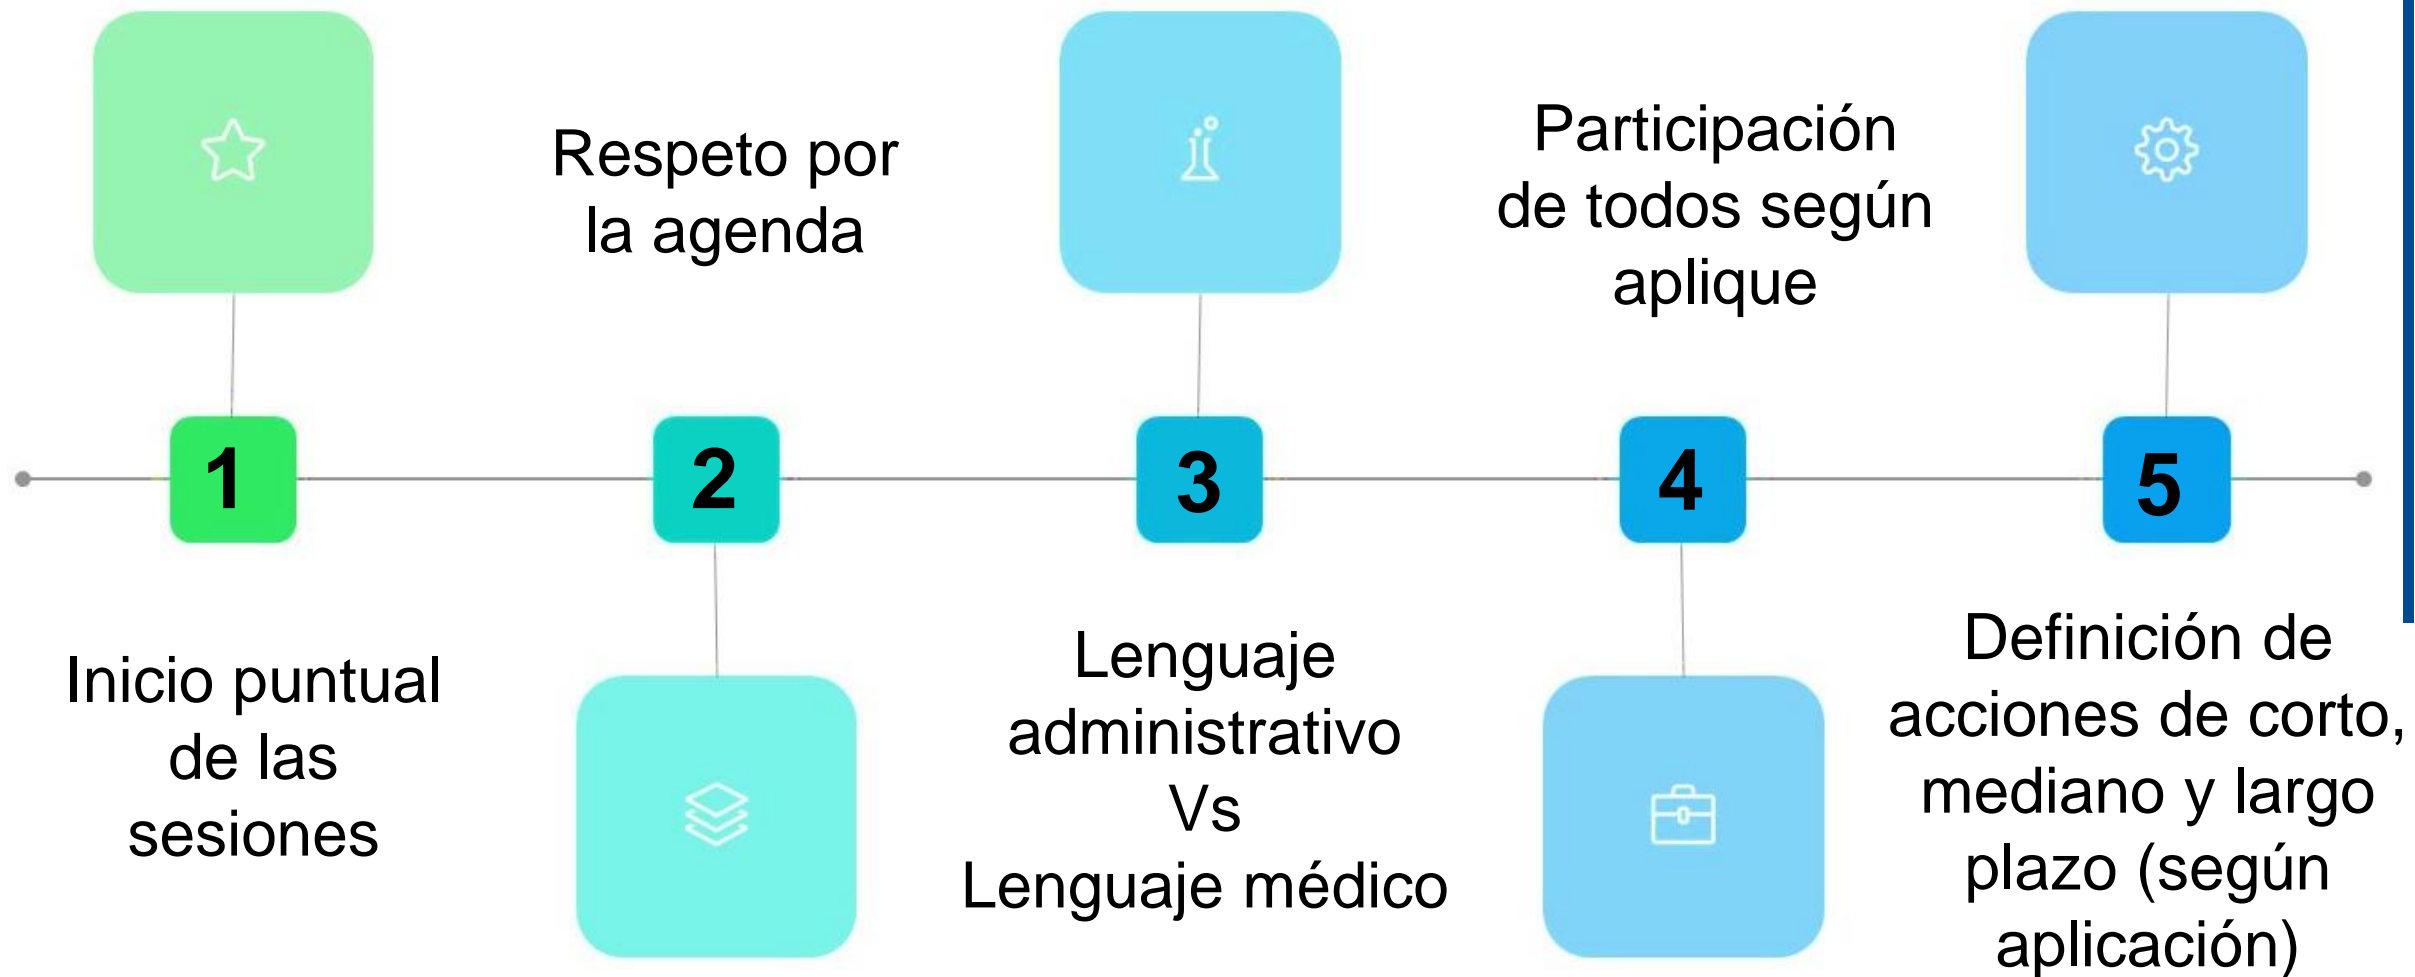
1

Inicio puntual de las sesiones

2

Respeto por la agenda

3

Lenguaje administrativo Vs Lenguaje médico

4

Participación de todos según aplique

5

Definición de acciones de corto, mediano y largo plazo (según aplicación)